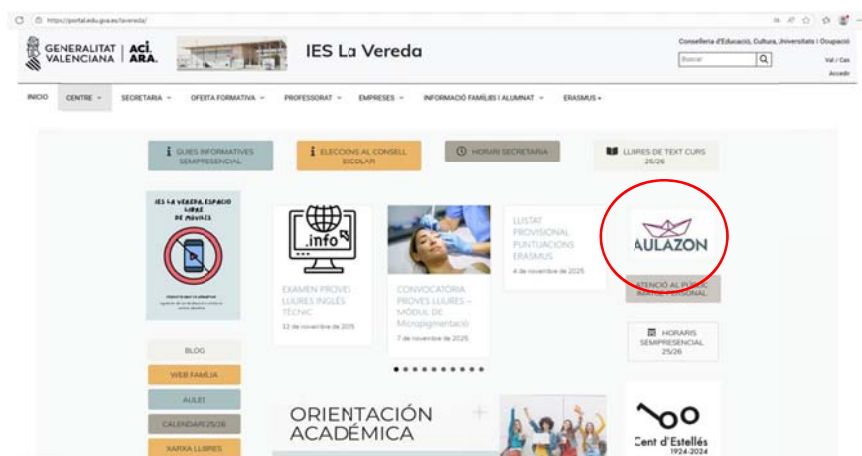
https://portal.edu.gva.es/iesvereda/

GENERALITAT VALENCIANA | ACI. ARA.

IES La Vereda

Conselleria d'Educació, Cultura, Universitats i Ocupació

Buscar

Val / Cas

Accedir

INICIO CENTRE SECRETARIA OFERTA FORMATIVA PROFESSORAT EMPRESES INFORMACIÓ FAMÍLIES I ALUMNAT ERASMUS

GUIES INFORMATIVES SEMIPRESENCIAL

ELECCIONS AL CONSELL ESCOLAR

HORARI SECRETARIA

LLIBRES DE TEXT CURS 25/26

IES LA VEREDA ESPACIO LIBRE DE MOVILES

.info

EXAMEN PROVES LLIURES INGLÉS TÈCNIC

12 de novembre de 2025

CONVOCATORIA PROVES LLIURES – MÒDUL DE Micropigmentació

7 de novembre de 2025

LLISTAT PROVISIONAL PUNTUACIONS ERASMUS

4 de novembre de 2025

AULAZON

ATENCIÓ AL PÚBLIC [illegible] PERSONAL

HORARIS SEMIPRESENCIAL 25/26

BLOG

WEB FAMÍLIA

AULES

CALENDARI 25/26

XARXA LLIBRES

ORIENTACIÓN ACADÉMICA

Cent d'Estellés 1924-2024